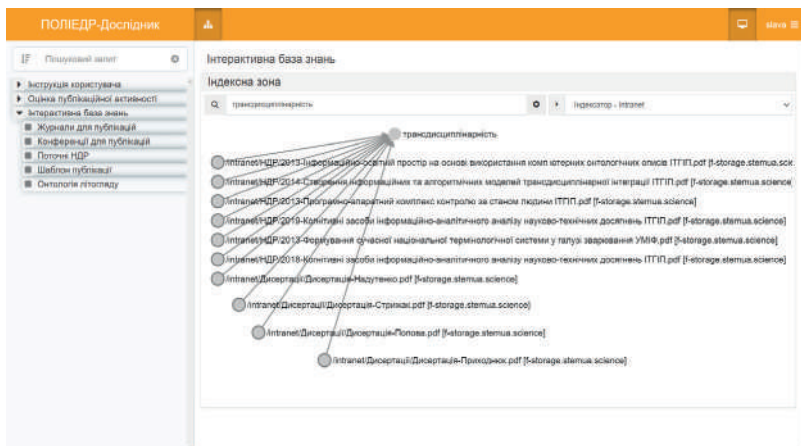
ПОЛІЕДР-Дослідник

Меню

Пошуковий запит

Інструкція користувача
Оцінка публікаційної активності
Інтерактивна база знань
Журнали для публікацій
Конференції для публікацій
Поточні НДР
Шаблон публікації
Онтологія літопису

Інтерактивна база знань

Індексна зона

трансдисциплінарність

Індексатор - Intranet

трансдисциплінарність

/intranet/НДР/2013-Інформаційно-освітній простір на основі використання комп'ютерних онтологічних описів ІТГП.pdf [f-storage.stemua.scie

/intranet/НДР/2014-Створення інформаційних та алгоритмічних моделей трансдисциплінарної інтеграції ІТГП.pdf [f-storage.stemua.science]

/intranet/НДР/2013-Програмно-апаратний комплекс контролю за станом людини ІТГП.pdf [f-storage.stemua.science]

/intranet/НДР/2019-Когнітивні засоби інформаційно-аналітичного аналізу науково-технічних досліджень ІТГП.pdf [f-storage.stemua.science]

/intranet/НДР/2013-Формування сучасної національної термінологічної системи у галузі зварювання УМІФ.pdf [f-storage.stemua.science]

/intranet/НДР/2018-Когнітивні засоби інформаційно-аналітичного аналізу науково-технічних досліджень ІТГП.pdf [f-storage.stemua.science]

/intranet/Дисертації/Дисертація-Назуренко.pdf [f-storage.stemua.science]

/intranet/Дисертації/Дисертація-Стрижак.pdf [f-storage.stemua.science]

/intranet/Дисертації/Дисертація-Попова.pdf [f-storage.stemua.science]

/intranet/Дисертації/Дисертація-Приходнюк.pdf [f-storage.stemua.science]